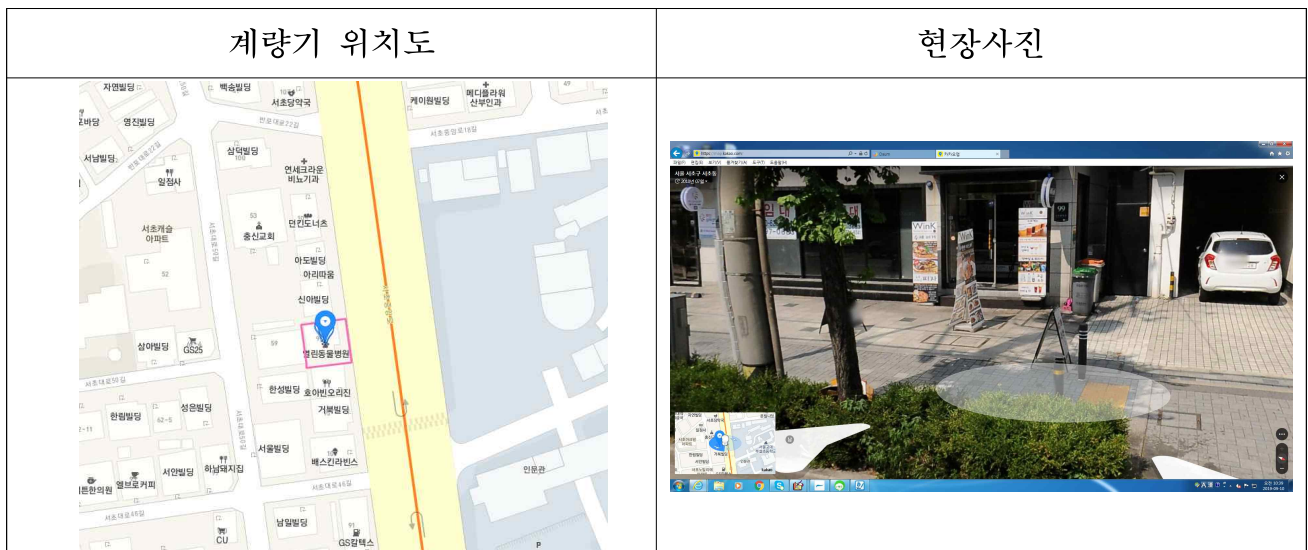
| 계량기 위치도 | 현장사진 |
|---|---|
| 자연빌딩 백송빌딩 서초당약국 케이원빌딩 메디플라워 산부인과 영진빌딩 서덕빌딩 삼덕빌딩 연세크라운 비뇨기과 서초동양로16길 일점사 서초개슈 아파트 충신교회 던킨도너츠 아도빌딩 아리따움 신아빌딩 삼아빌딩 GS25 열린동물병원 한성빌딩 호야빈오리진 한림빌딩 성은빌딩 거북빌딩 서울빌딩 배스킨라빈스 하남돼지집 서안빌딩 엘브로커피 인문관 남일빌딩 CU GS칼텍스 | 서울 서초구 서초동 WinK |